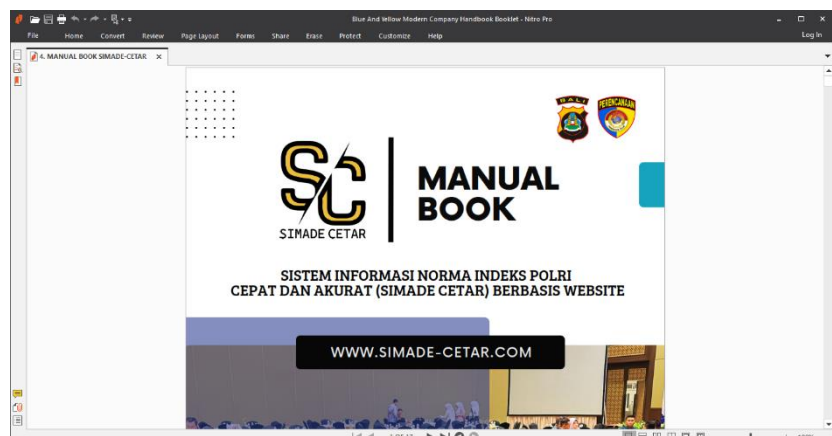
Blue And Yellow Modern Company Handbook Booklet - Nitro Pro

File Home Convert Review Page Layout Forms Share Erase Protect Customize Help Log In

4. MANUAL BOOK SIMADE-CETAR ×

BALI PERENCANAAN

SC
SIMADE CETAR

MANUAL BOOK

SISTEM INFORMASI NORMA INDEKS POLRI CEPAT DAN AKURAT (SIMADE CETAR) BERBASIS WEBSITE

WWW.SIMADE-CETAR.COM